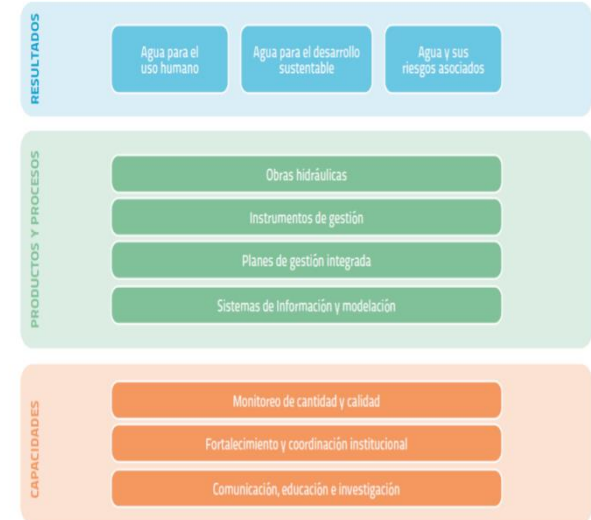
RESULTADOS

Agua para el uso humano

Agua para el desarrollo sustentable

Agua y sus riesgos asociados

PRODUCTOS Y PROCESOS

Obras hidráulicas

Instrumentos de gestión

Planes de gestión integrada

Sistemas de Información y modelación

CAPACIDADES

Monitoreo de cantidad y calidad

Fortalecimiento y coordinación institucional

Comunicación, educación e investigación